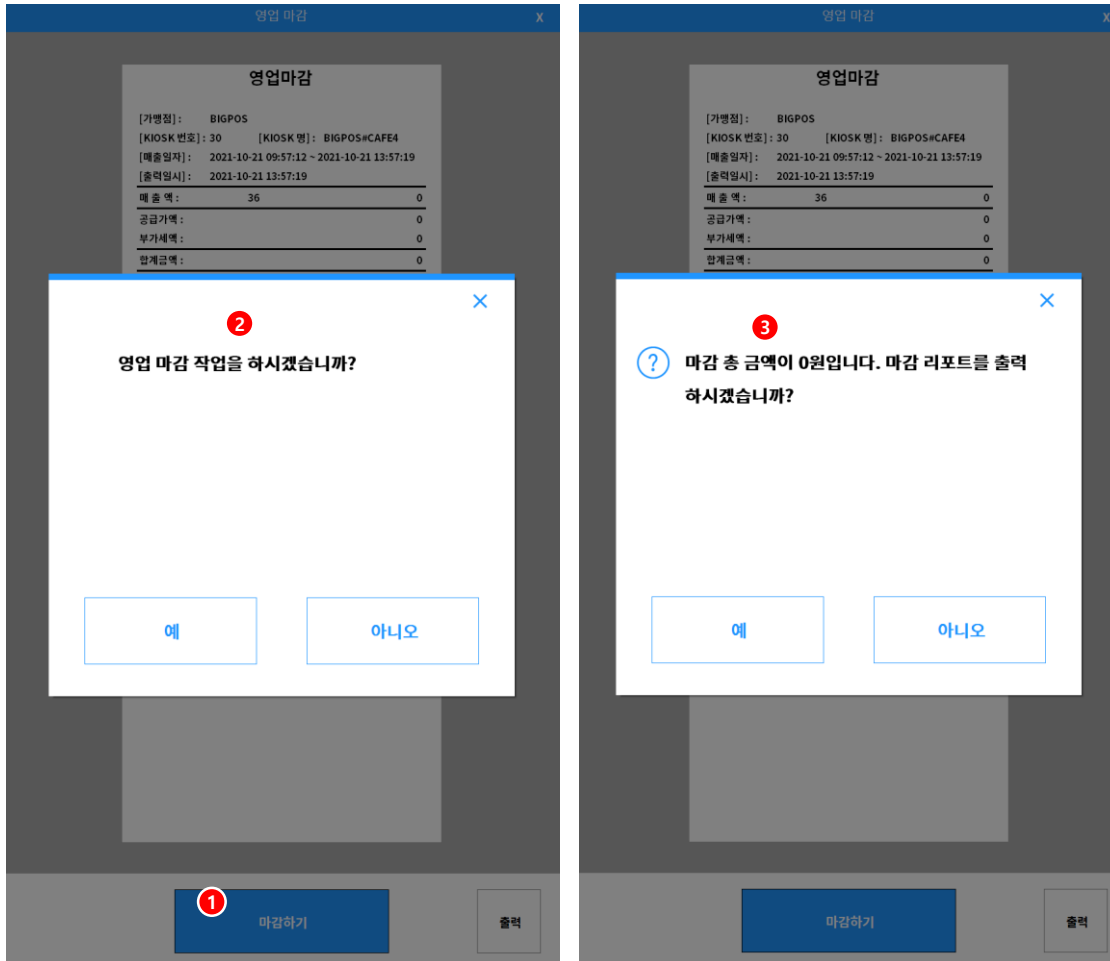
영업 마감 X

영업마감

[가맹점] : BIGPOS
[KIOSK 번호] : 30 [KIOSK 명] : BIGPOS#CAFE4
[매출일자] : 2021-10-21 09:57:12 ~ 2021-10-21 13:57:19
[출력일시] : 2021-10-21 13:57:19

| 매 출 액 : | 36 | 0 |
|---|---|---|
| 공급가액 : | | 0 |
| 부가세액 : | | 0 |
| 합계금액 : | | 0 |

2

영업 마감 작업을 하시겠습니까?

예

아니오

1

마감하기

출력

영업 마감 X

영업마감

[가맹점] : BIGPOS
[KIOSK 번호] : 30 [KIOSK 명] : BIGPOS#CAFE4
[매출일자] : 2021-10-21 09:57:12 ~ 2021-10-21 13:57:19
[출력일시] : 2021-10-21 13:57:19

| 매 출 액 : | 36 | 0 |
|---|---|---|
| 공급가액 : | | 0 |
| 부가세액 : | | 0 |
| 합계금액 : | | 0 |

3

마감 총 금액이 0원입니다. 마감 리포트를 출력하시겠습니까?

예

아니오

마감하기

출력